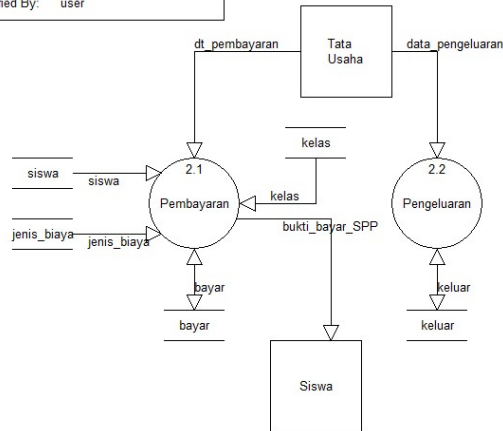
ned By: user

Tata Usaha

dt_pembayaran

data_pengeluaran

kelas

siswa

siswa

2.1

Pembayaran

kelas

2.2

Pengeluaran

jenis_biaya

jenis_biaya

bukti_bayar_SPP

bayar

bayar

keluar

keluar

Siswa